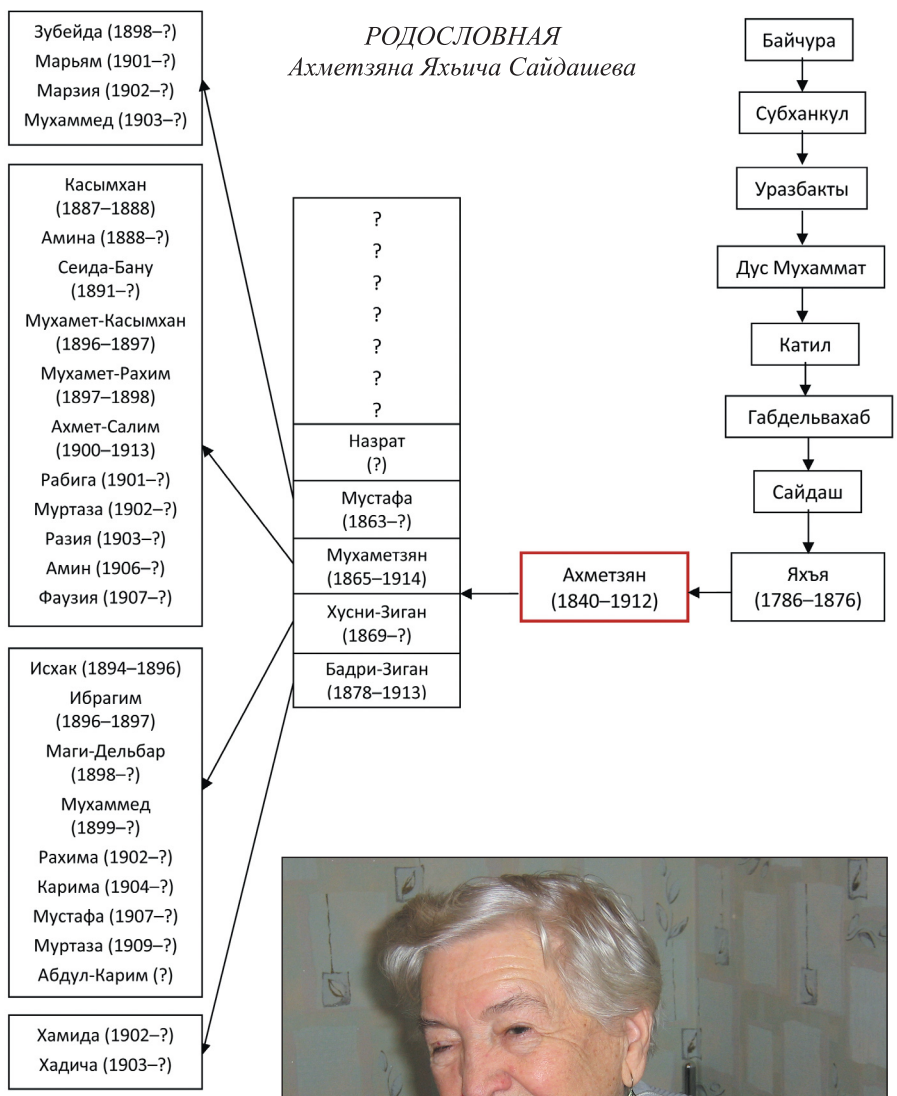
РОДОСЛОВНАЯ
Ахметзяна Яхьича Сайдашева

Байчура
Субханкул
Уразбакты
Дус Мухаммат
Катил
Габдельвахаб
Сайдаш
Яхъя (1786–1876)
Ахметзян (1840–1912)

?
?
?
?
?
?
?
Назрат (?)
Мустафа (1863–?)
Мухаметзян (1865–1914)
Хусни-Зиган (1869–?)
Бадри-Зиган (1878–1913)

Зубейда (1898–?)
Марьям (1901–?)
Марзия (1902–?)
Мухаммед (1903–?)

Касымхан (1887–1888)
Амина (1888–?)
Сеида-Бану (1891–?)
Мухамет-Касымхан (1896–1897)
Мухамет-Рахим (1897–1898)
Ахмет-Салим (1900–1913)
Рабига (1901–?)
Муртаза (1902–?)
Разия (1903–?)
Амин (1906–?)
Фаузия (1907–?)

Исхак (1894–1896)
Ибрагим (1896–1897)
Маги-Дельбар (1898–?)
Мухаммед (1899–?)
Рахима (1902–?)
Карима (1904–?)
Мустафа (1907–?)
Муртаза (1909–?)
Абдул-Карим (?)

Хамида (1902–?)
Хадича (1903–?)